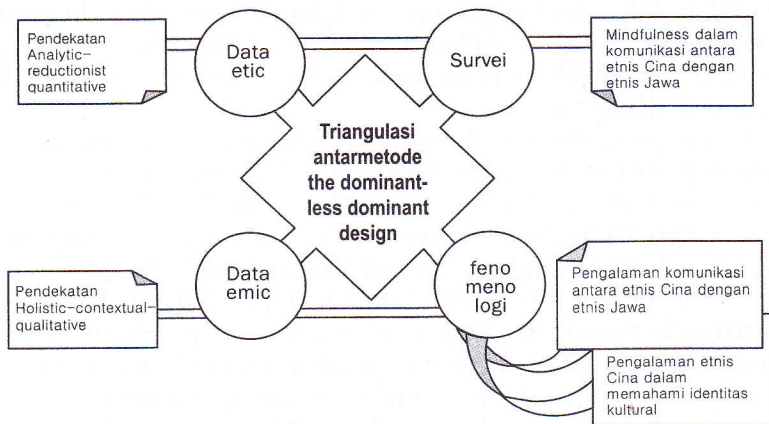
Pendekatan Analytic–reductionist quantitative

Data etic

Survei

Mindfulness dalam komunikasi antara etnis Cina dengan etnis Jawa

Triangulasi antarmetode the dominant-less dominant design

Pendekatan Holistic–contextual–qualitative

Data emic

feno meno logi

Pengalaman komunikasi antara etnis Cina dengan etnis Jawa

Pengalaman etnis Cina dalam memahami identitas kultural